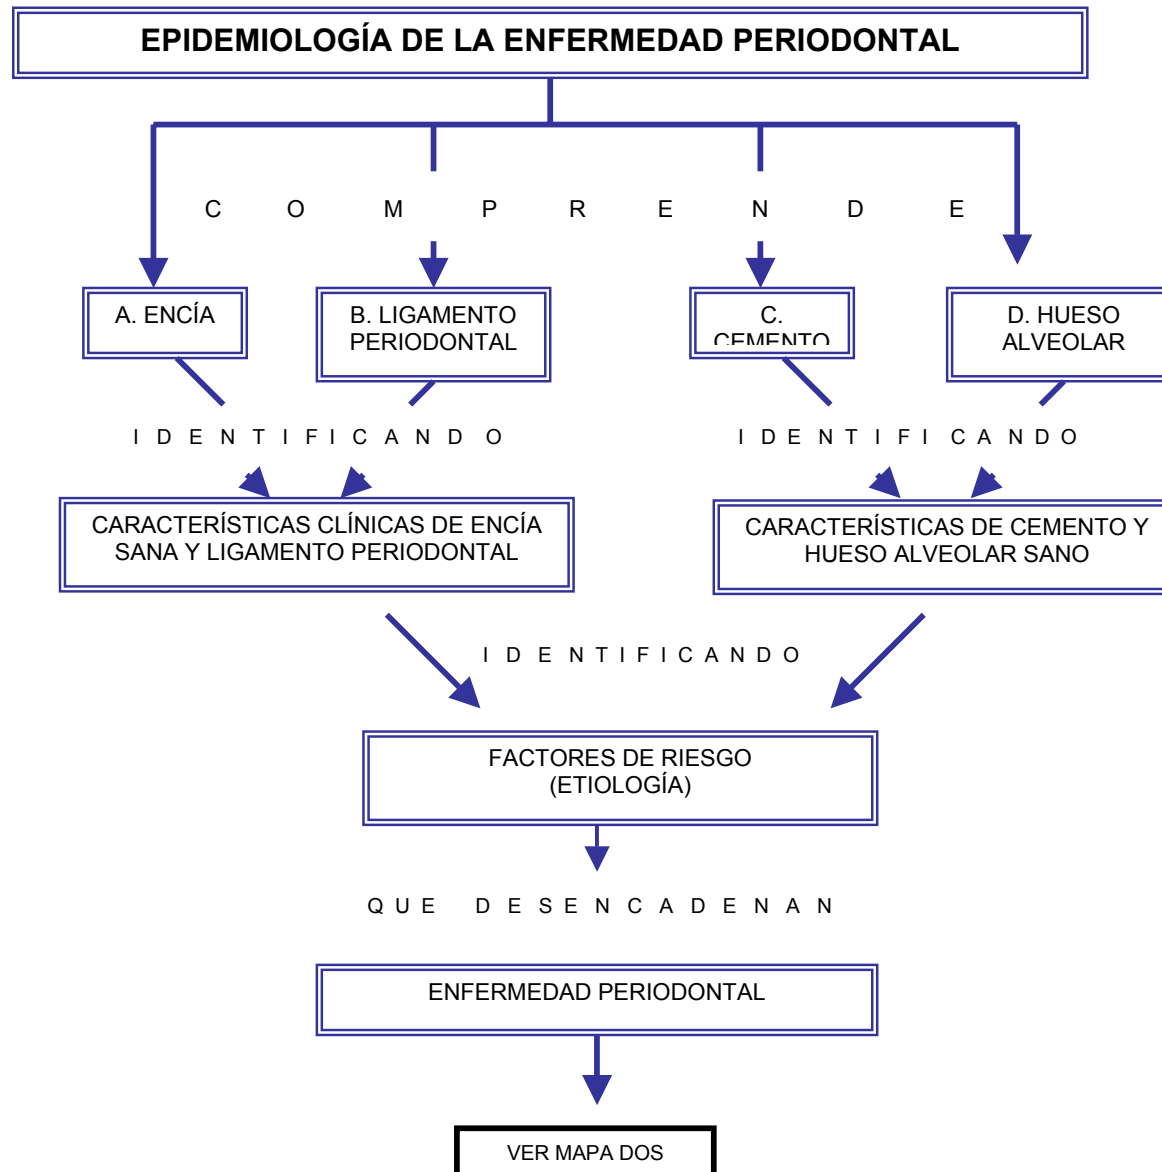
EPIDEMIOLOGÍA DE LA ENFERMEDAD PERIODONTAL

C O M P R E N D E

A. ENCÍA

B. LIGAMENTO PERIODONTAL

C. CEMENTO

D. HUESO ALVEOLAR

I D E N T I F I C A N D O

I D E N T I F I C A N D O

CARACTERÍSTICAS CLÍNICAS DE ENCÍA SANA Y LIGAMENTO PERIODONTAL

CARACTERÍSTICAS DE CEMENTO Y HUESO ALVEOLAR SANO

I D E N T I F I C A N D O

FACTORES DE RIESGO (ETIOLOGÍA)

Q U E D E S E N C A D E N A N

ENFERMEDAD PERIODONTAL

VER MAPA DOS